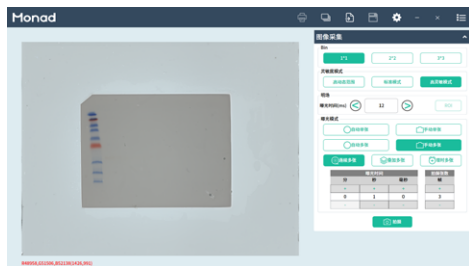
Monad

图像采集

Bin

1*1

2*2

3*3

万能曝光模式

自动曝光

标准模式

自定义模式

增益

曝光时间(ms)

32

自动曝光

手动曝光

自动多帧

手动多帧

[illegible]

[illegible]

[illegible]

曝光时间

分

秒

毫秒

+

+

+

0

1

0

-

-

-

帧

+

3

-

拍摄

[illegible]